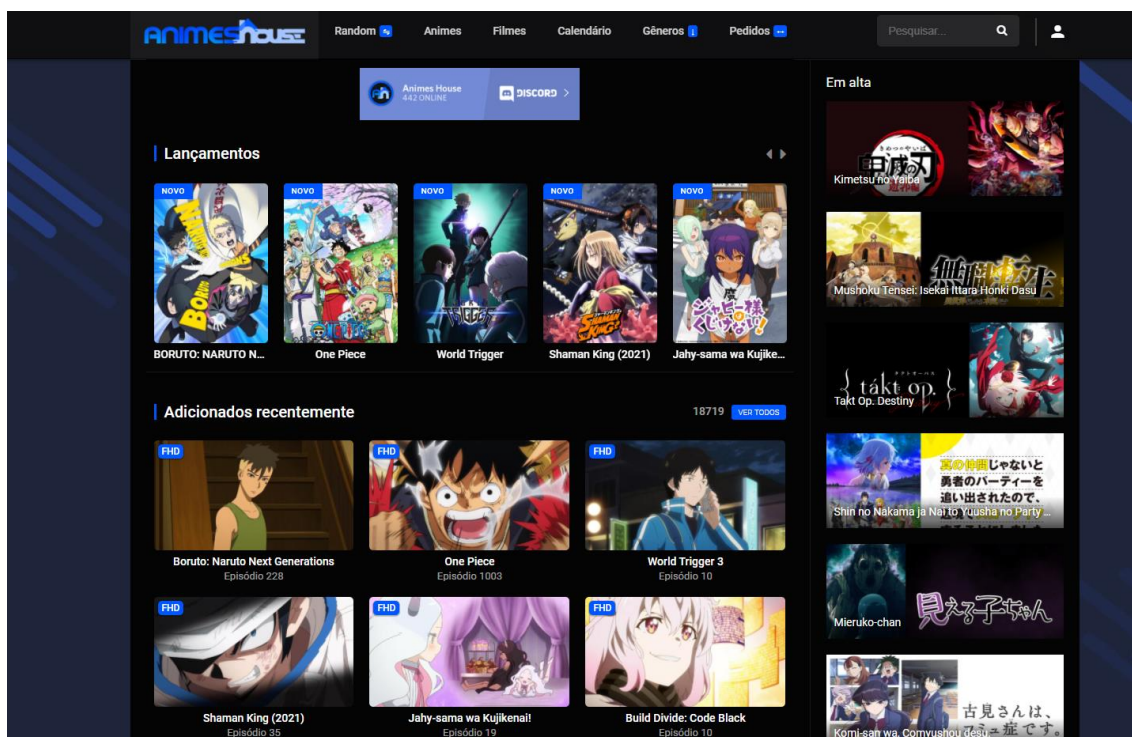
ANIMES HOUSE Random Animes Filmes Calendário Gêneros Pedidos Pesquisar...

Animes House 442 ONLINE DISCORD

Lançamentos

NOVO BORUTO: NARUTO N...
NOVO One Piece
NOVO World Trigger
NOVO Shaman King (2021)
NOVO Jahy-sama wa Kujike...

Adicionados recentemente 18719 VER TODOS

FHD Boruto: Naruto Next Generations Episódio 228
FHD One Piece Episódio 1003
FHD World Trigger 3 Episódio 10
FHD Shaman King (2021) Episódio 35
FHD Jahy-sama wa Kujikenai! Episódio 19
FHD Build Divide: Code Black Episódio 10

Em alta

Kimetsu no Yaiba
Mushoku Tensei: Isekai Ittara Honki Dasu
Takt Op. Destiny
Shin no Nakama ja Nai to Yuusha no Party ...
Mieruko-chan
Komi-san wa, Comyushou desu